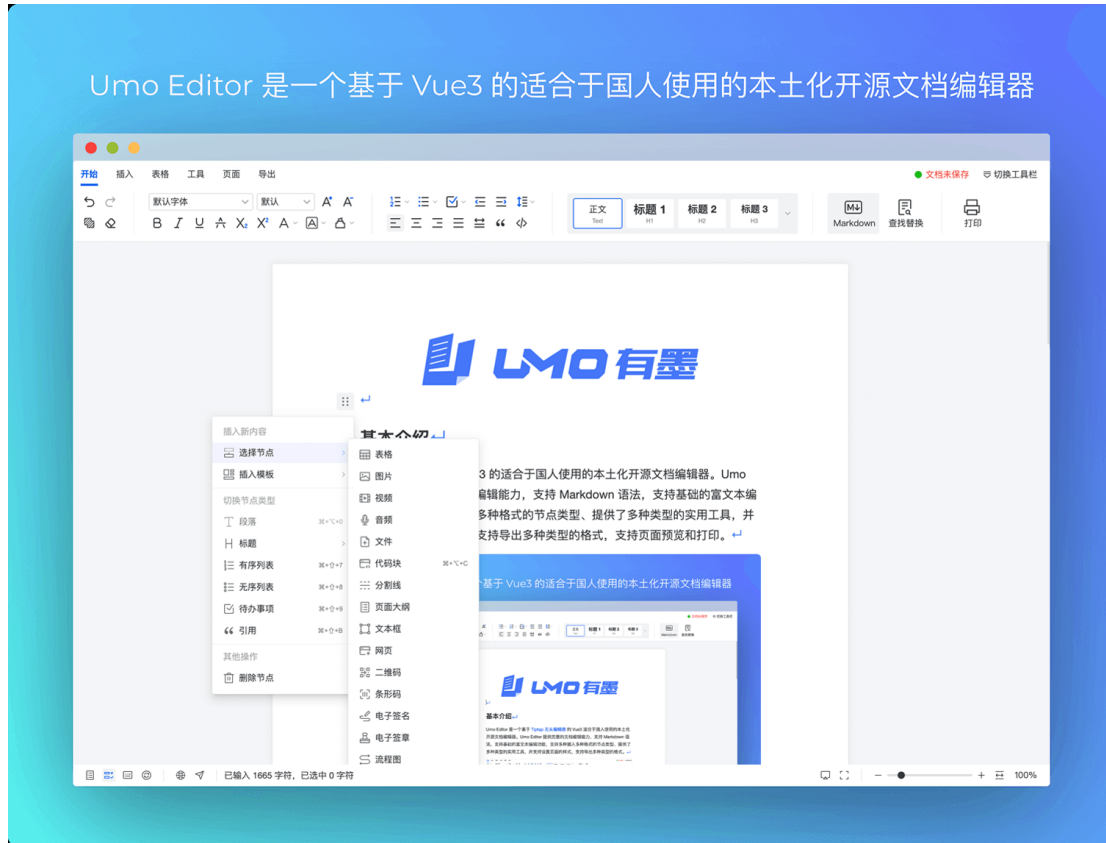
Umo Editor 是一个基于 Vue3 的适合于国人使用的本土化开源文档编辑器

开始 插入 表格 工具 页面 导出

文档未保存 切换工具栏

默认字体 默认

正文 Text | 标题 1 H1 | 标题 2 H2 | 标题 3 H3

Markdown 查找替换 打印

UMO 有墨

基本介绍

插入新内容
选择节点
插入模板
切换节点类型
段落 ⌘+⌥+0
标题
有序列表 ⌘+⇧+7
无序列表 ⌘+⇧+8
待办事项 ⌘+⇧+9
引用 ⌘+⇧+B
其他操作
删除节点

表格
图片
视频
音频
文件
代码块 ⌘+⌥+C
分割线
页面大纲
文本框
网页
二维码
条形码
电子签名
电子签章
流程图

3 的适合于国人使用的本土化开源文档编辑器。Umo 编辑能力，支持 Markdown 语法，支持基础的富文本编 多种格式的节点类型、提供了多种类型的实用工具，并 支持导出多种类型的格式，支持页面预览和打印。

个基于 Vue3 的适合于国人使用的本土化开源文档编辑器

UMO 有墨

基本介绍

已输入 1665 字符，已选中 0 字符

100%